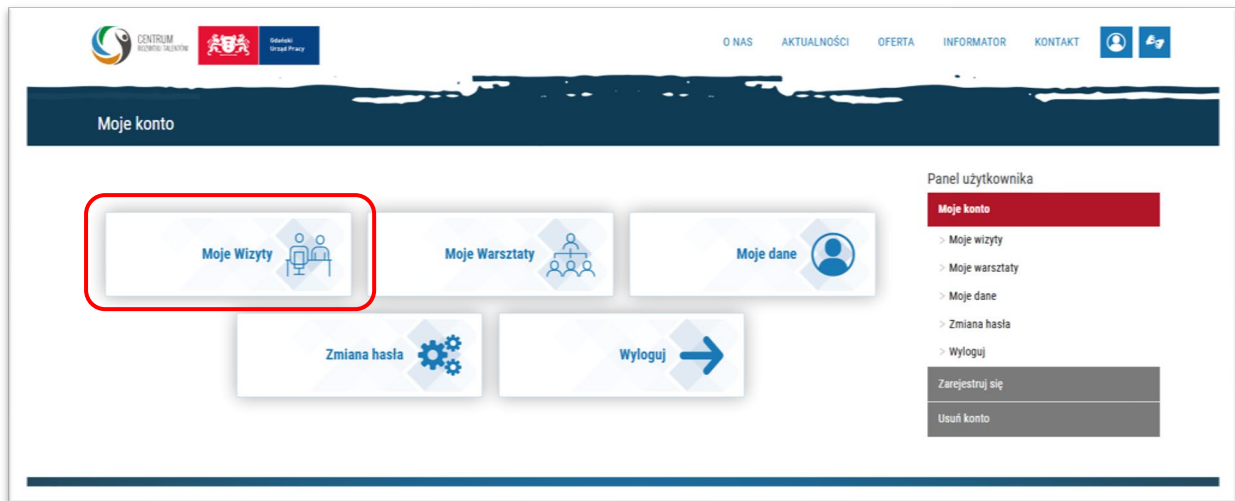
CENTRUM ROZWOJU TALENTÓW

Gdański Urząd Pracy

O NAS AKTUALNOŚCI OFERTA INFORMATOR KONTAKT

Moje konto

Moje Wizyty

Moje Warsztaty

Moje dane

Zmiana hasła

Wyloguj

Panel użytkownika

Moje konto

> Moje wizyty

> Moje warsztaty

> Moje dane

> Zmiana hasła

> Wyloguj

Zarejestruj się

Usuń konto